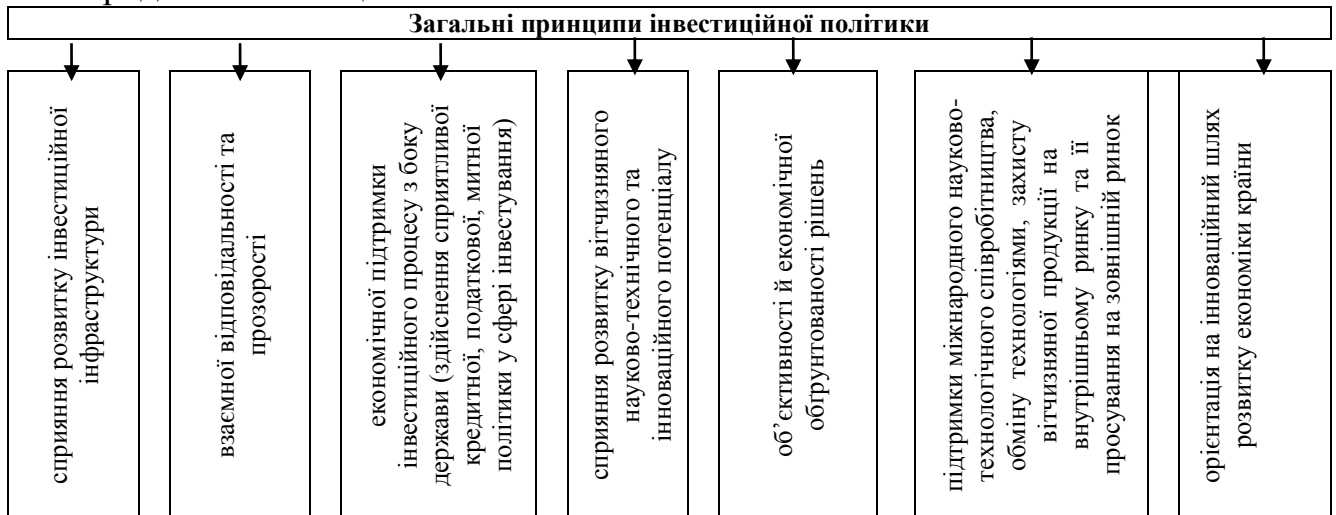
Загальні принципи інвестиційної політики

сприяння розвитку інвестиційної інфраструктури

взаємної відповідальності та прозорості

економічної підтримки інвестиційного процесу з боку держави (здійснення сприятливої кредитної, податкової, митної політики у сфері інвестування)

сприяння розвитку вітчизняного науково-технічного та інноваційного потенціалу

об'єктивності й економічної обґрунтованості рішень

підтримки міжнародного науково-технологічного співробітництва, обміну технологіями, захисту вітчизняної продукції на внутрішньому ринку та її просування на зовнішній ринок

орієнтація на інноваційний шлях розвитку економіки країни